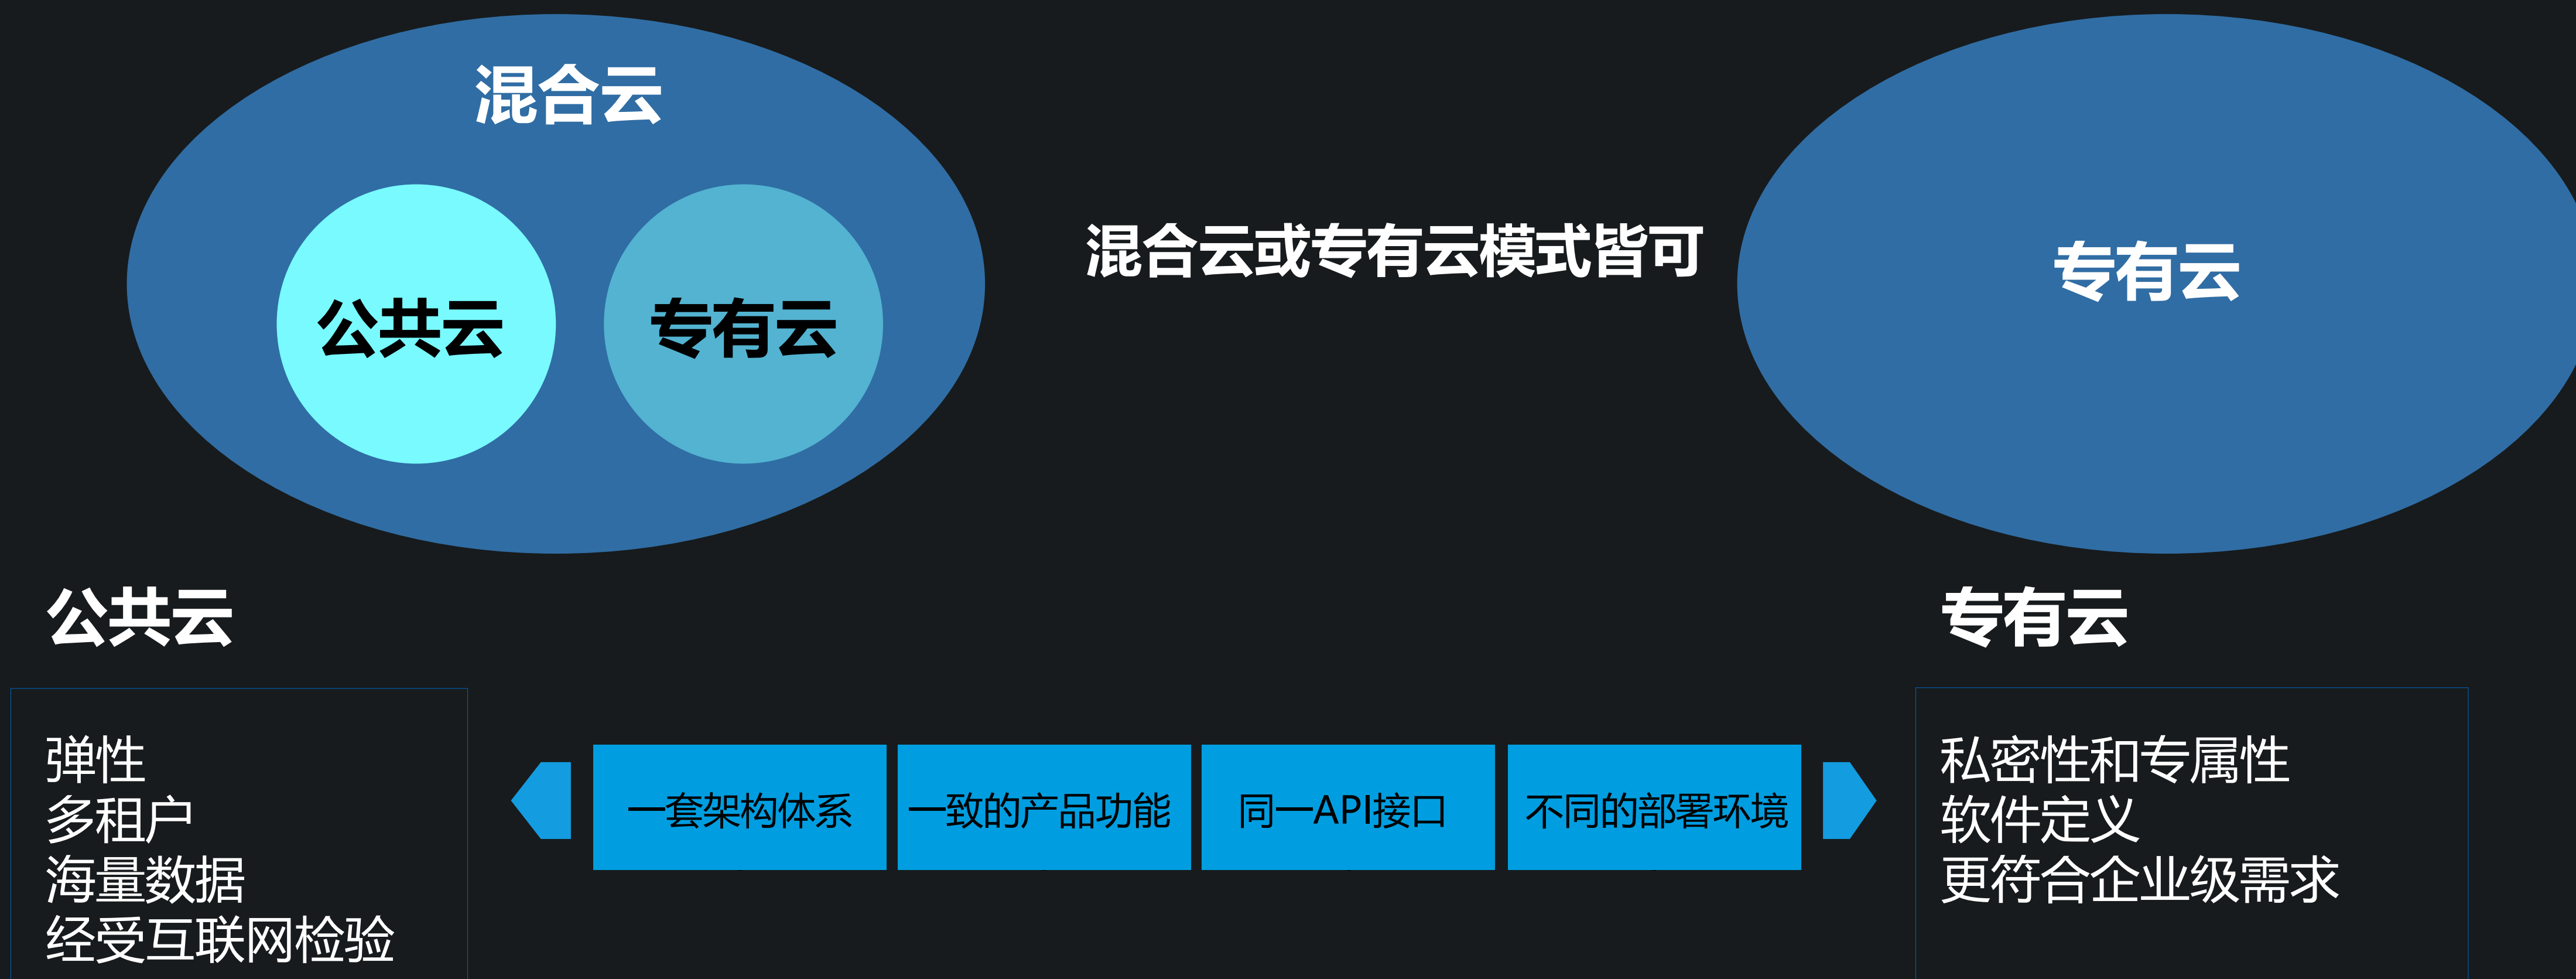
混合云

公共云

专有云

混合云或专有云模式皆可

专有云

公共云

弹性
多租户
海量数据
经受互联网检验

一套架构体系

一致的产品功能

同一API接口

不同的部署环境

专有云

私密性和专属性
软件定义
更符合企业级需求